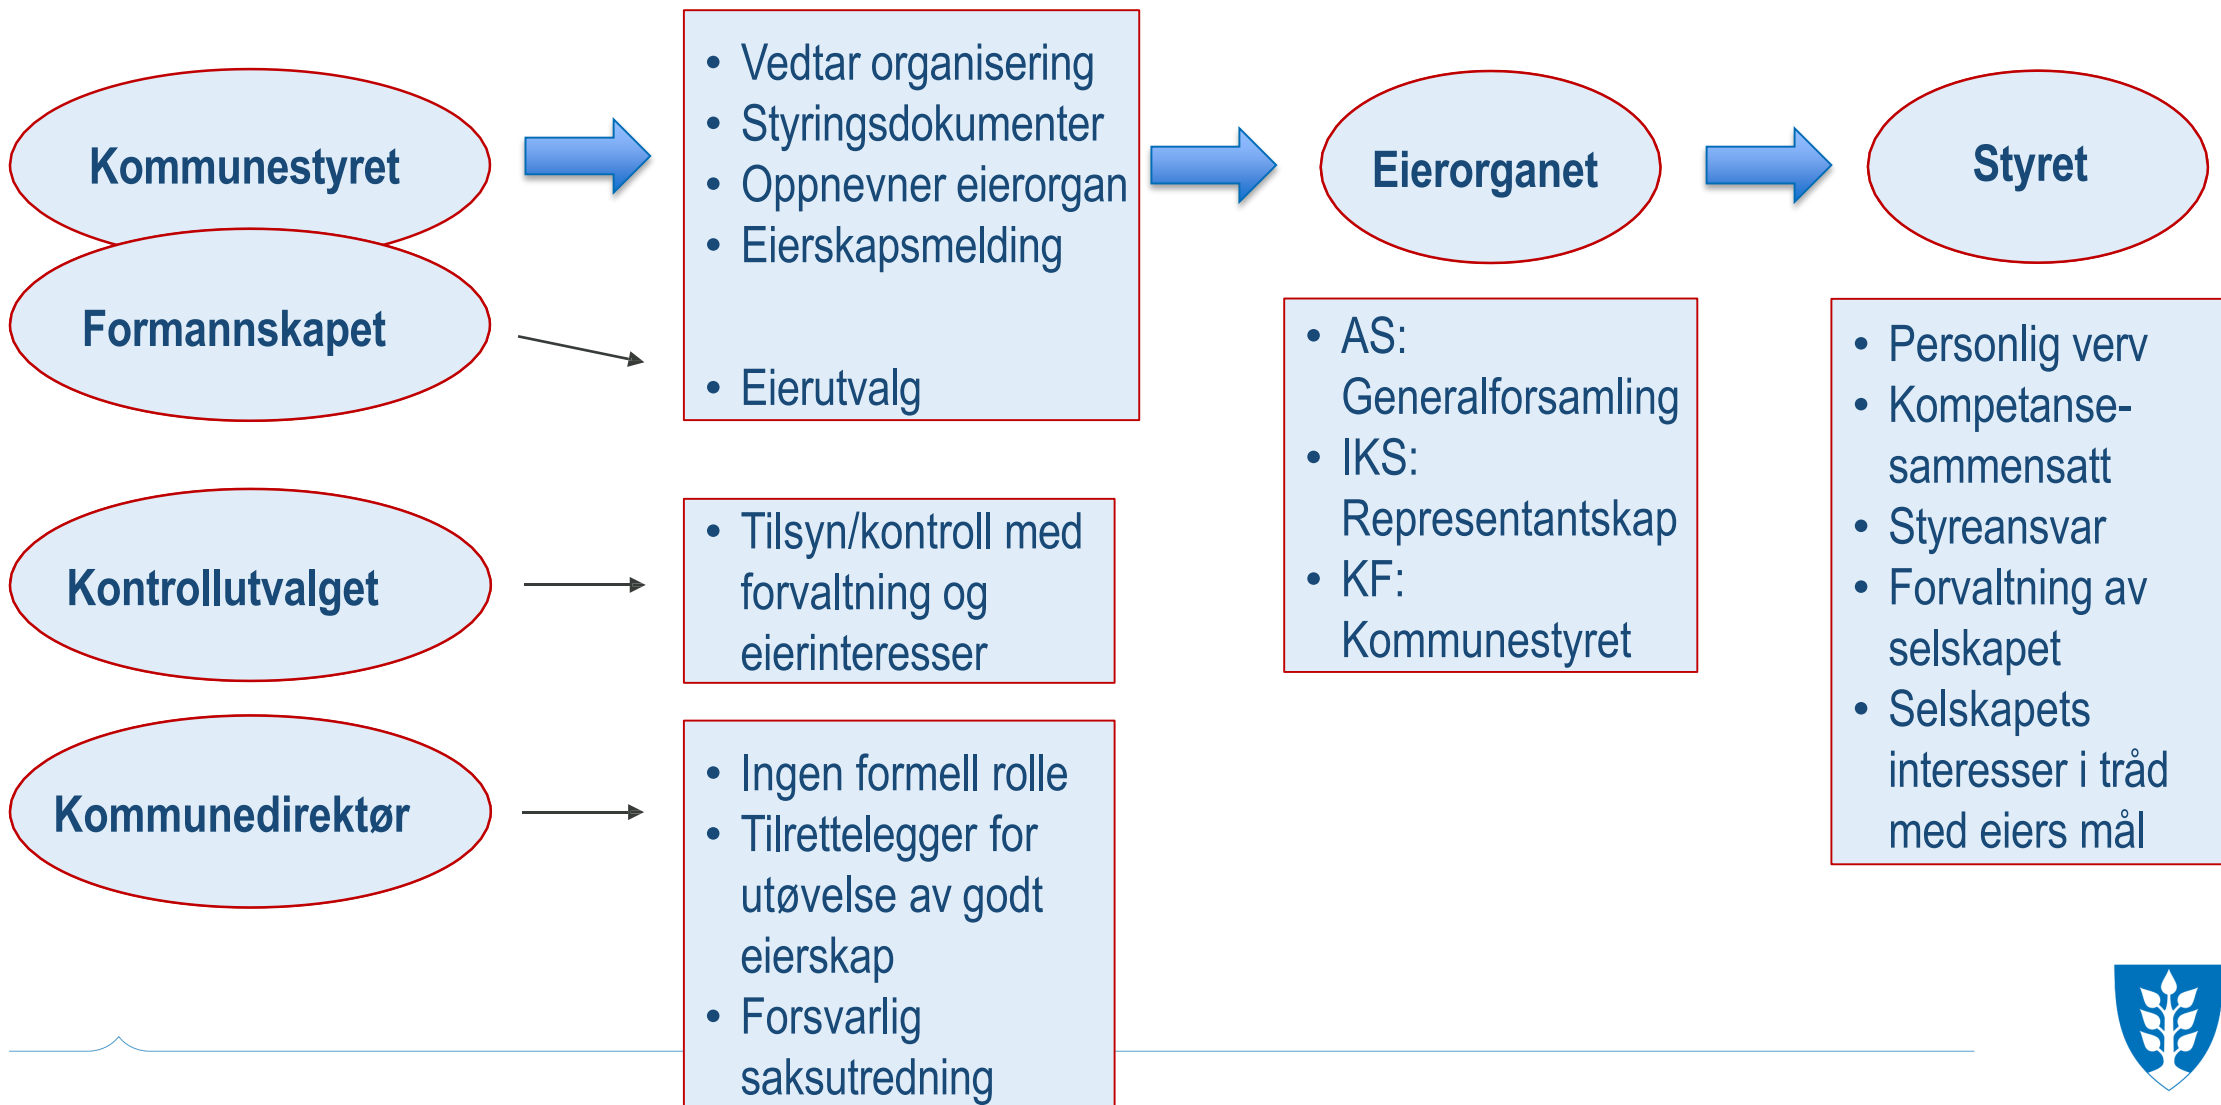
Kommunestyret

Formannskapet

- Vedtar organisering
- Styringsdokumenter
- Oppnevner eierorgan
- Eierskapsmelding
- Eierutvalg

Eierorganet

Styret

- AS: Generalforsamling
- IKS: Representantskap
- KF: Kommunestyret

- Personlig verv
- Kompetanse-sammensatt
- Styreansvar
- Forvaltning av selskapet
- Selskapets interesser i tråd med eiers mål

Kontrollutvalget

- Tilsyn/kontroll med forvaltning og eierinteresser

Kommunedirektør

- Ingen formell rolle
- Tilrettelegger for utøvelse av godt eierskap
- Forsvarlig saksutredning